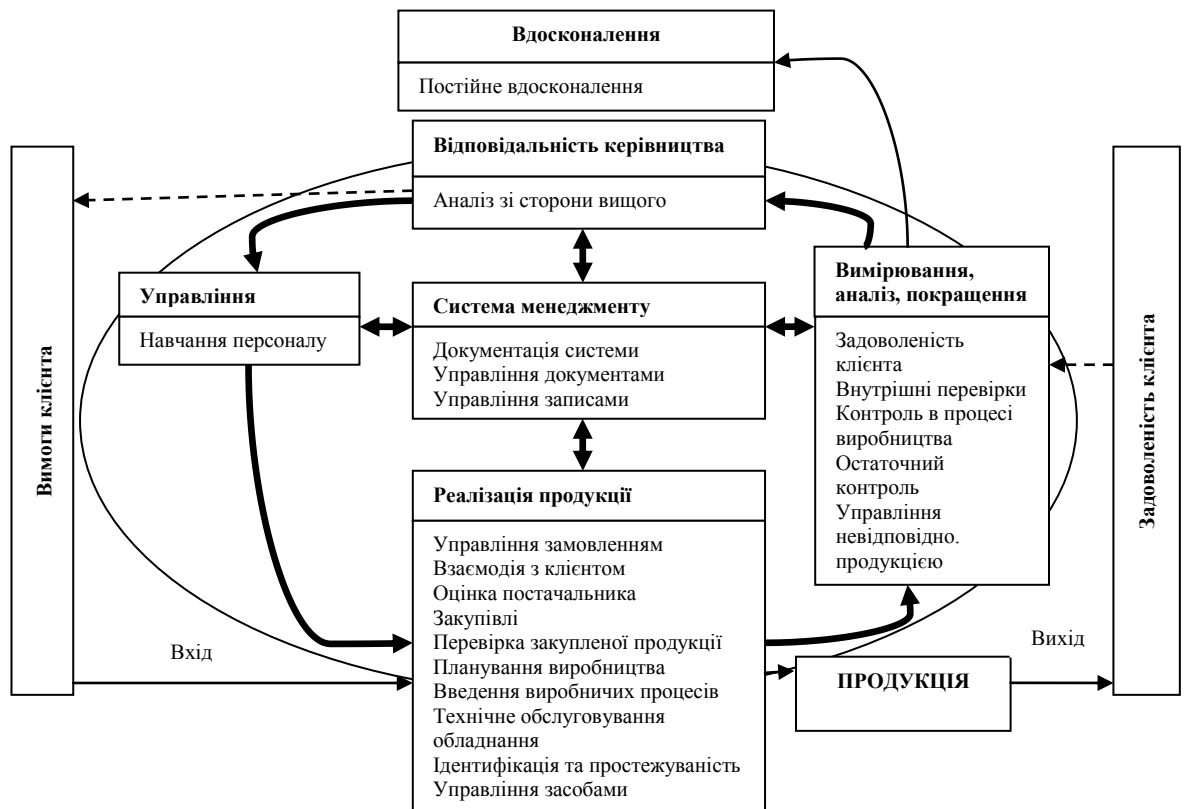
Вдосконалення

Постійне вдосконалення

Відповідальність керівництва

Аналіз зі сторони вищого

Вимоги клієнта

Управління

Навчання персоналу

Система менеджменту

Документація системи
Управління документами
Управління записами

Вимірювання, аналіз, покращення

Задоволеність клієнта
Внутрішні перевірки
Контроль в процесі виробництва
Остаточний контроль
Управління невідповідно. продукцією

Задоволеність клієнта

Реалізація продукції

Управління замовленням
Взаємодія з клієнтом
Оцінка постачальника
Закупівлі
Перевірка закупленої продукції
Планування виробництва
Введення виробничих процесів
Технічне обслуговування обладнання
Ідентифікація та простежуваність
Управління засобами

Вхід

Вихід

ПРОДУКЦІЯ